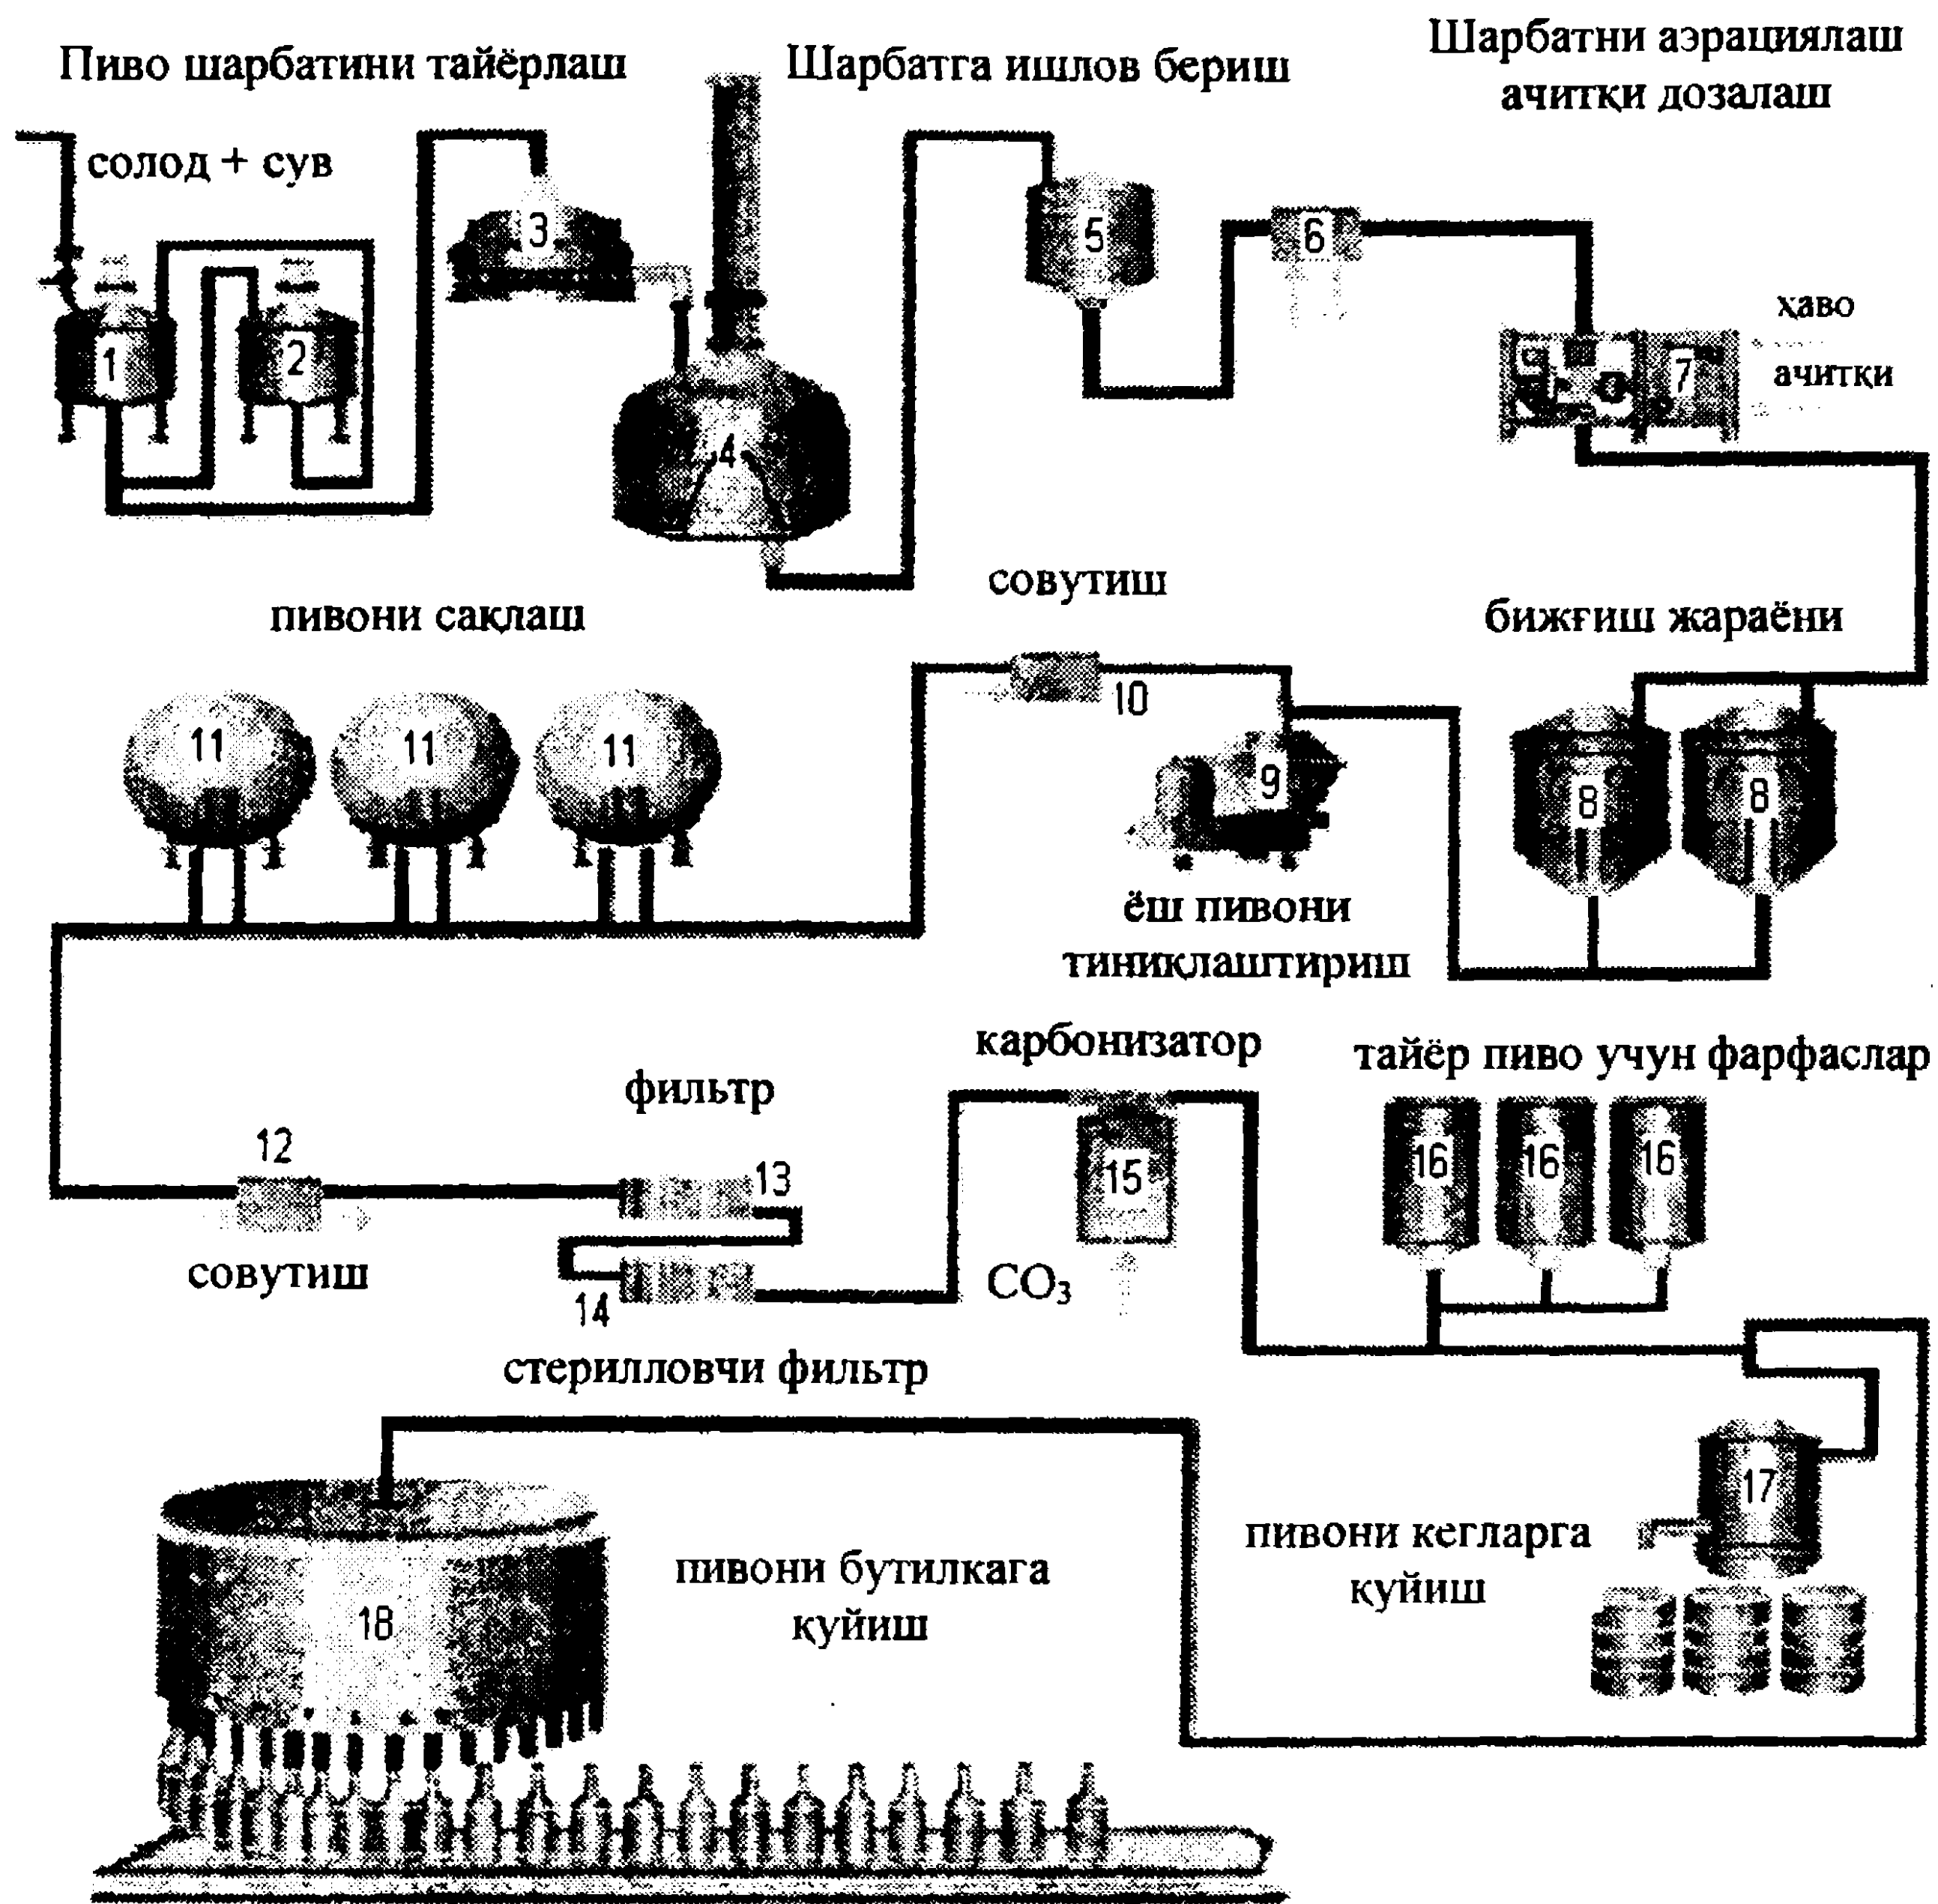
Пиво шарбатини тайёрлаш

Шарбатга ишлов бериш

Шарбатни аэрациялаш ачитқи дозалаш

солод + сув

3

1

2

4

5

6

хаво

7

ачитки

совутиш

пивони сақлаш

бижғиш жараёни

10

11

11

11

9

8

8

ёш пивони тиниқлаштириш

карбонизатор

тайёр пиво учун фарфаслар

фильтр

12

13

15

16

16

16

совутиш

14

$CO_3$

стерилловчи фильтр

17

пивони кегларга қуйиш

18

пивони бутилкага қуйиш